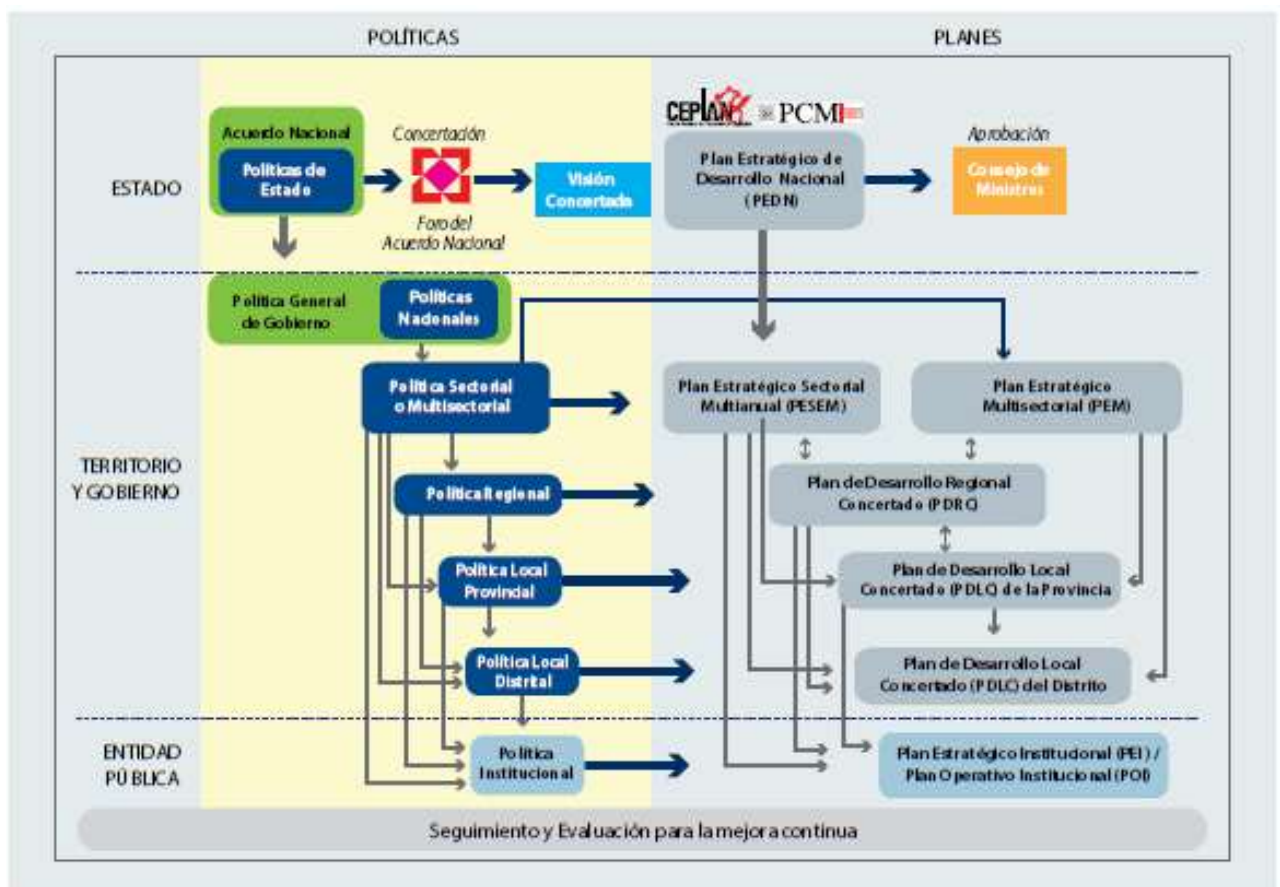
POLÍTICAS

PLANES

ESTADO

Acuerdo Nacional

Políticas de Estado

Concertación

Foro del Acuerdo Nacional

Visión Concertada

CEPLAN PCM

Plan Estratégico de Desarrollo Nacional (PEDN)

Aprobación

Consejo de Ministros

TERRITORIO Y GOBIERNO

Política General de Gobierno

Políticas Nacionales

Política Sectorial o Multisectorial

Plan Estratégico Sectorial Multianual (PESEM)

Plan Estratégico Multisectorial (PEM)

Política Regional

Plan de Desarrollo Regional Concertado (PDRC)

Política Local Provincial

Plan de Desarrollo Local Concertado (PDLC) de la Provincia

Política Local Distrital

Plan de Desarrollo Local Concertado (PDLC) del Distrito

ENTIDAD PÚBLICA

Política Institucional

Plan Estratégico Institucional (PEI) / Plan Operativo Institucional (POI)

Seguimiento y Evaluación para la mejora continua